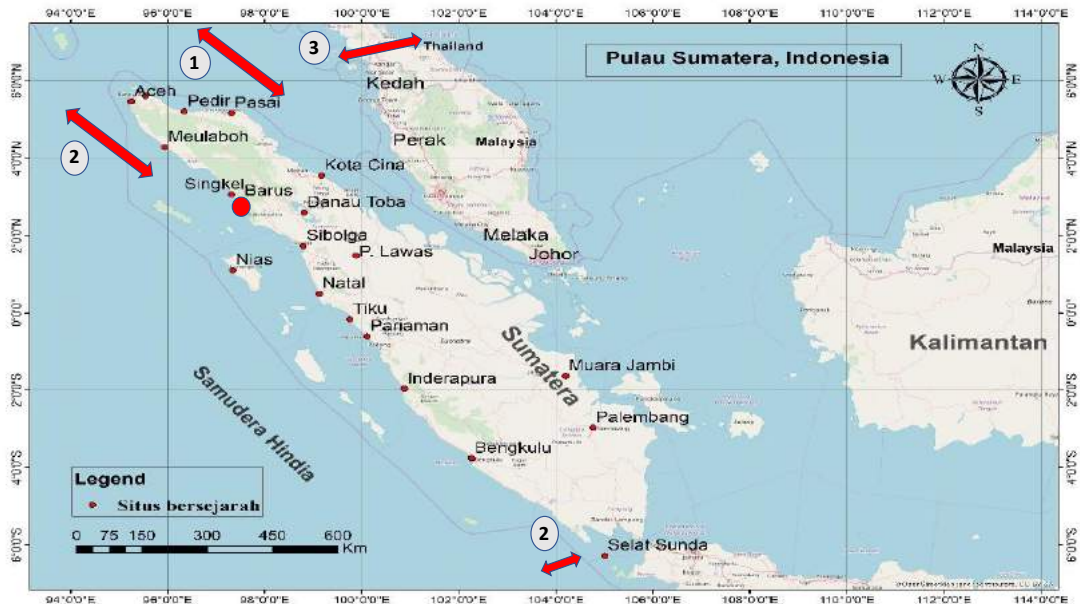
94°0'0"E 96°0'0"E 98°0'0"E 100°0'0"E 102°0'0"E 104°0'0"E 106°0'0"E 108°0'0"E 110°0'0"E 112°0'0"E 114°0'0"E

Pulau Sumatera, Indonesia

N
W E
S

1
2
3
Thailand
Aceh
Pedir Pasai
Kedah
Meulaboh
Perak
Malaysia
Kota Cina
Singkel
Barus
Danau Toba
Sibolga
Melaka
P. Lawas
Johor
Malaysia
Nias
Natal
Tiku
Pariaman
Sumatera
Kalimantan
Muara Jambi
Samudera Hindia
Inderapura
Palembang
Bengkulu
2
Selat Sunda

Legend
Situs bersejarah

0 75 150 300 450 600 Km

6°0'0"N 4°0'0"N 2°0'0"N 0°0'0" 2°0'0"S 4°0'0"S 6°0'0"S